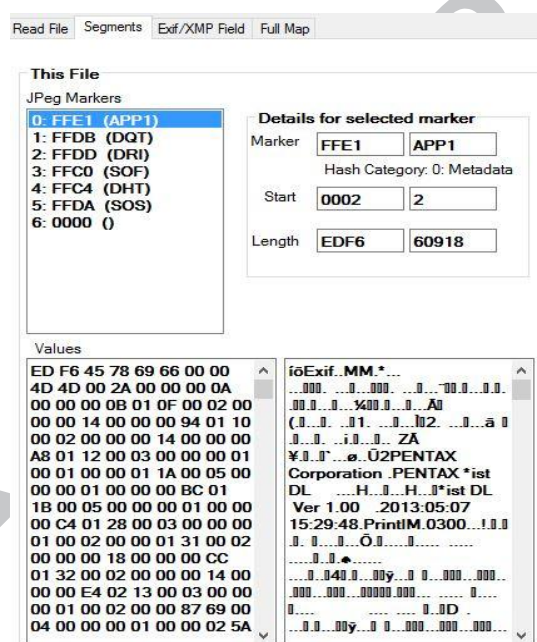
Read File | Segments | Exif/XMP Field | Full Map

This File

JPeg Markers

0: FFE1 (APP1)
1: FFDB (DQT)
2: FFDD (DRI)
3: FFC0 (SOF)
4: FFC4 (DHT)
5: FFDA (SOS)
6: 0000 ()

Details for selected marker

Marker FFE1 APP1

Hash Category: 0: Metadata

Start 0002 2

Length EDF6 60918

Values

ED F6 45 78 69 66 00 00
4D 4D 00 2A 00 00 00 0A
00 00 00 0B 01 0F 00 02 00
00 00 14 00 00 00 94 01 10
00 02 00 00 00 14 00 00 00
A8 01 12 00 03 00 00 00 01
00 01 00 00 01 1A 00 05 00
00 00 01 00 00 00 BC 01
1B 00 05 00 00 00 01 00 00
00 C4 01 28 00 03 00 00 00
01 00 02 00 00 01 31 00 02
00 00 00 18 00 00 00 CC
01 32 00 02 00 00 00 14 00
00 00 E4 02 13 00 03 00 00
00 01 00 02 00 00 87 69 00
04 00 00 00 01 00 00 02 5A

íöExif..MM.*...
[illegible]
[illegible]
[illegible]
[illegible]
¥.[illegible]..ø..Ü2PENTAX
Corporation .PENTAX *ist
DL ....H...H...*ist DL
Ver 1.00 .2013:05:07
15:29:48.PrintIM.0300...!
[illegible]
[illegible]
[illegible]
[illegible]
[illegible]
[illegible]